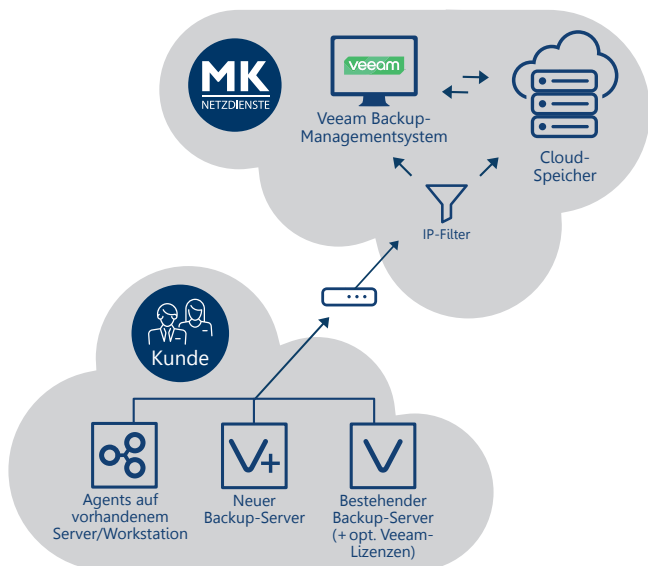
MK
NETZDIENSTE

veeam

Veeam Backup-Managementsystem

Cloud-Speicher

IP-Filter

Kunde

Agents auf vorhandenem Server/Workstation

Neuer Backup-Server

Bestehender Backup-Server (+ opt. Veeam-Lizenzen)